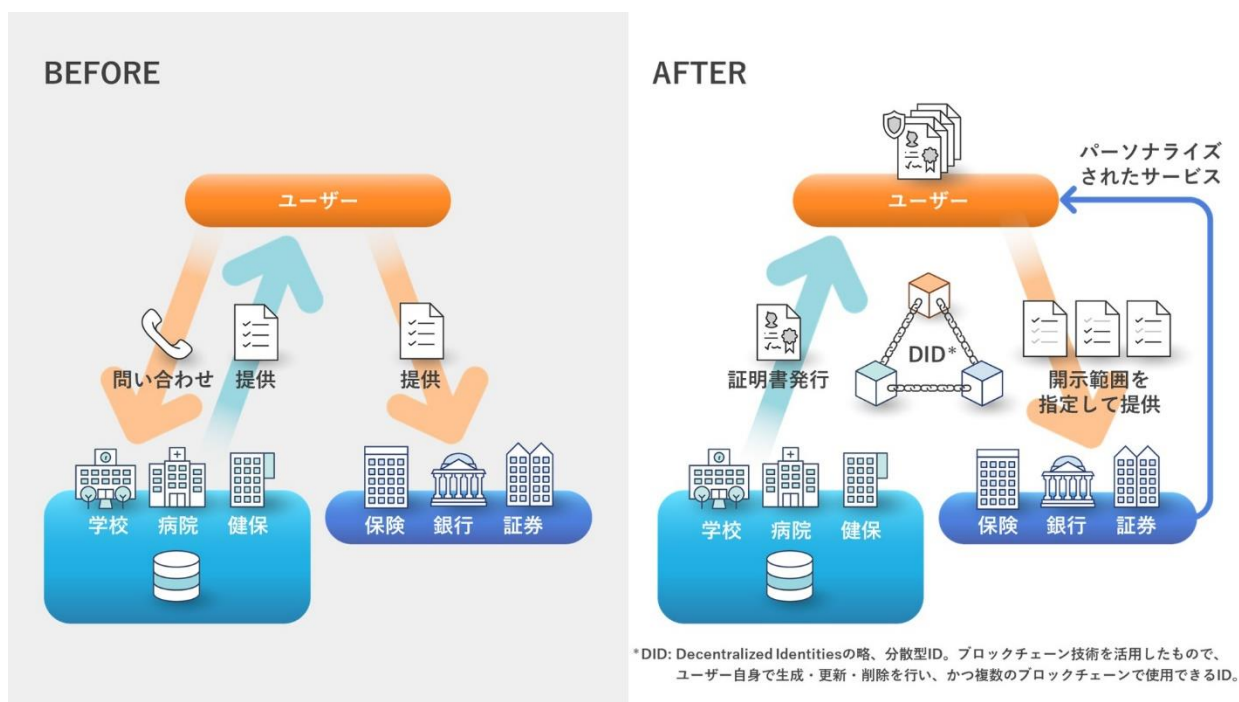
BEFORE

ユーザー

問い合わせ

提供

提供

学校 病院 健保

保険 銀行 証券

AFTER

パーソナライズされたサービス

ユーザー

証明書発行

DID*

開示範囲を指定して提供

学校 病院 健保

保険 銀行 証券

*DID: Decentralized Identitiesの略、分散型ID。ブロックチェーン技術を活用したもので、ユーザー自身で生成・更新・削除を行い、かつ複数のブロックチェーンで使用できるID。